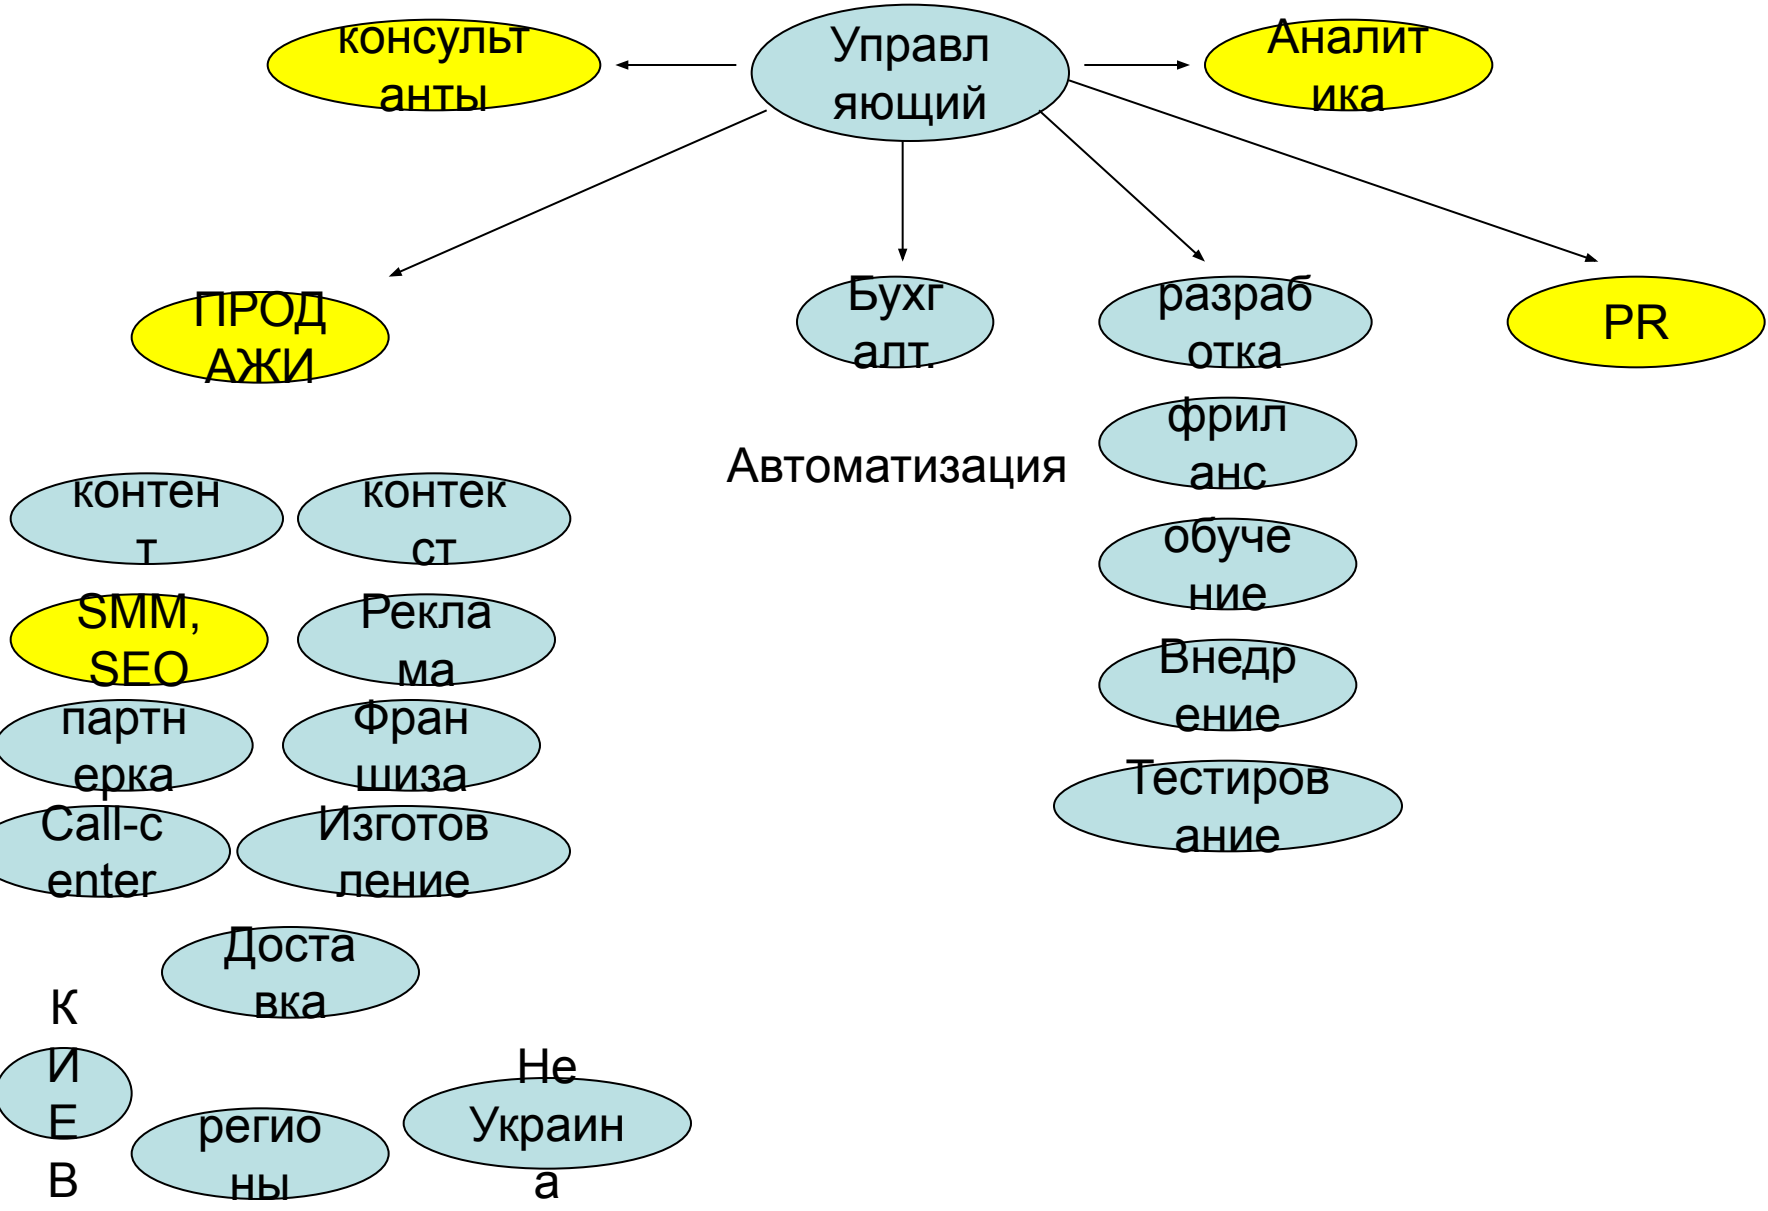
консультанты

Управляющий

Аналитика

ПРОДАЖИ

Бухгалт.

разработка

PR

фриланс

Автоматизация

контент

контекст

обучение

SMM, SEO

Реклама

Внедрение

партнерка

Франшиза

Тестирование

Call-center

Изготовление

Доставка

КИЕВ

регионы

Не Украина